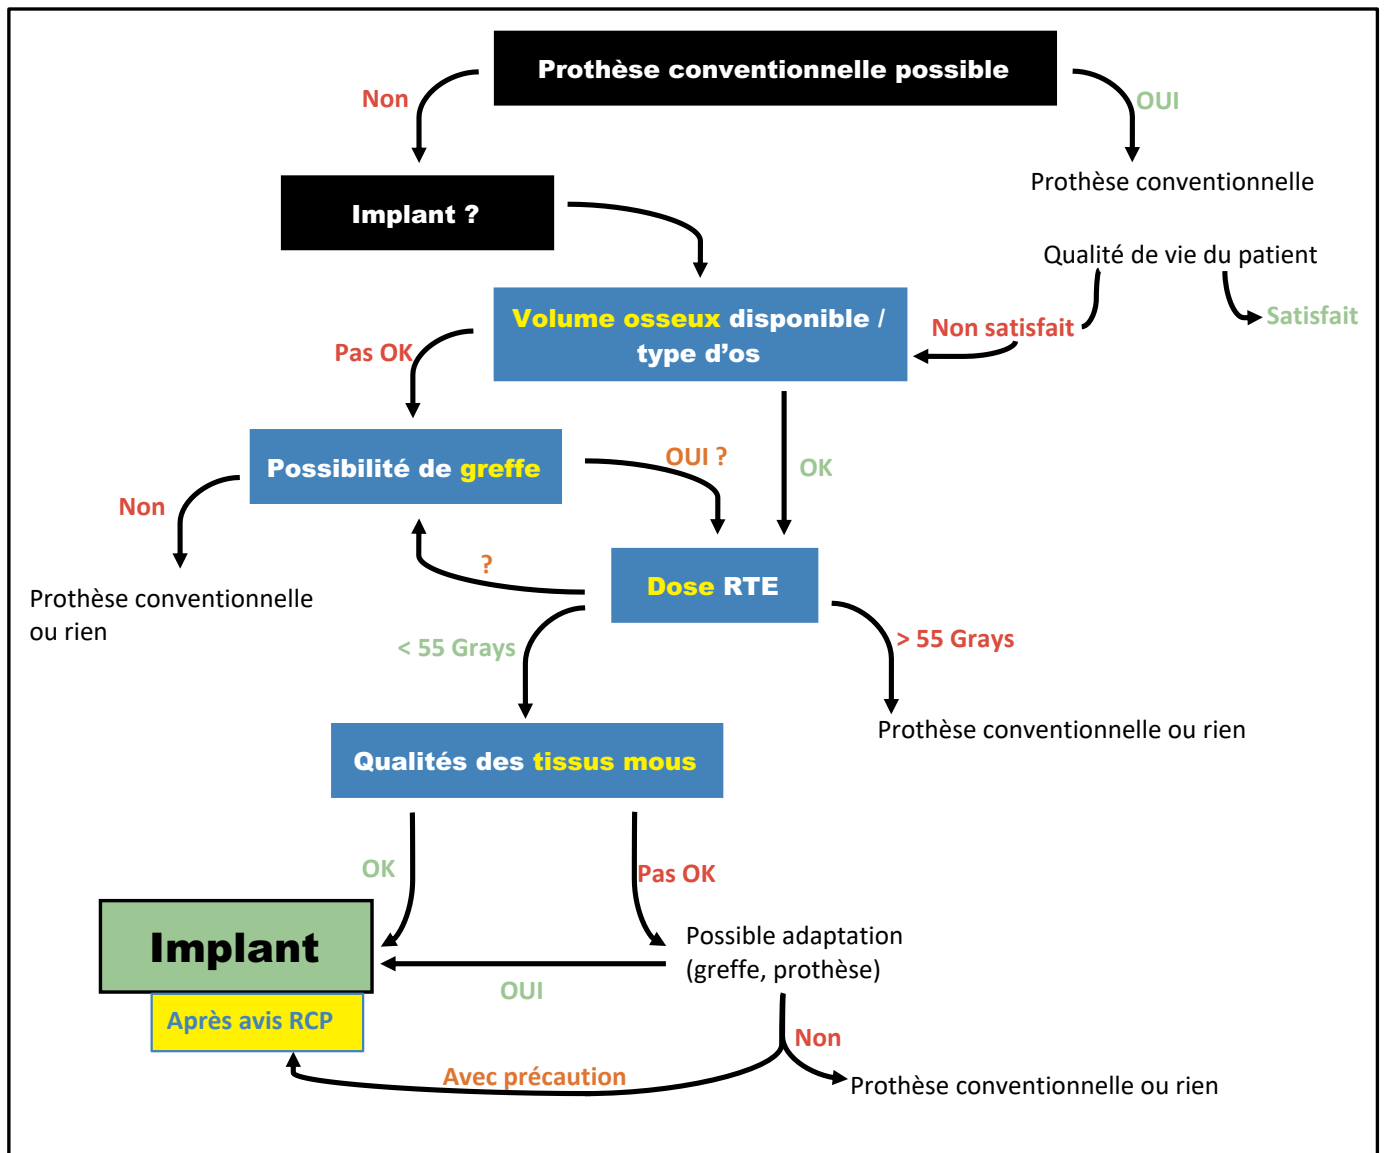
Prothèse conventionnelle possible

Non

OUI

Implant ?

Prothèse conventionnelle

Qualité de vie du patient

Volume osseux disponible / type d'os

Non satisfait

Satisfait

Pas OK

Possibilité de greffe

OUI ?

OK

Non

Dose RTE

?

Prothèse conventionnelle ou rien

< 55 Grays

> 55 Grays

Prothèse conventionnelle ou rien

Qualités des tissus mous

OK

Pas OK

Implant

Possible adaptation (greffe, prothèse)

OUI

Après avis RCP

Non

Avec précaution

Prothèse conventionnelle ou rien